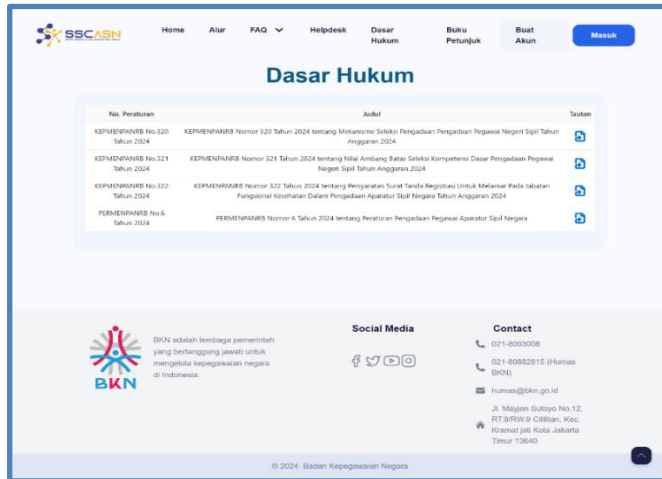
SSCASN

Home Alur FAQ Helpdesk Dasar Hukum Buku Petunjuk Buat Akun Masuk

Dasar Hukum

| No. Peraturan | Judul | Tautan |
|---|---|---|
| KEPMENPANRB No.320 Tahun 2024 | KEPMENPANRB Nomor 320 Tahun 2024 tentang Mekanisme Seleksi Pengadaan Pengadaan Pegawai Negeri Sipil Tahun Anggaran 2024 | |
| KEPMENPANRB No.321 Tahun 2024 | KEPMENPANRB Nomor 321 Tahun 2024 tentang Nilai Ambang Batas Seleksi Kompetensi Dasar Pengadaan Pegawai Negeri Sipil Tahun Anggaran 2024 | |
| KEPMENPANRB No.322 Tahun 2024 | KEPMENPANRB Nomor 322 Tahun 2024 tentang Persyaratan Surat Tanda Registrasi Untuk Melamar Pada Jabatan Fungsional Kesehatan Dalam Pengadaan Aparatur Sipil Negara Tahun Anggaran 2024 | |
| PERMENPANRB No.6 Tahun 2024 | PERMENPANRB Nomor 6 Tahun 2024 tentang Peraturan Pengadaan Pegawai Aparatur Sipil Negara | |

BKN

BKN adalah lembaga pemerintah yang bertanggung jawab untuk mengelola kepegawaian negara di Indonesia.

Social Media

Contact

021-8093008

021-80882815 (Humas BKN)

humas@bkn.go.id

Jl. Mayjen Sutoyo No.12, RT.9/RW.9 Cililitan, Kec. Kramat jati Kota Jakarta Timur 13640

© 2024 Badan Kepegawaian Negara